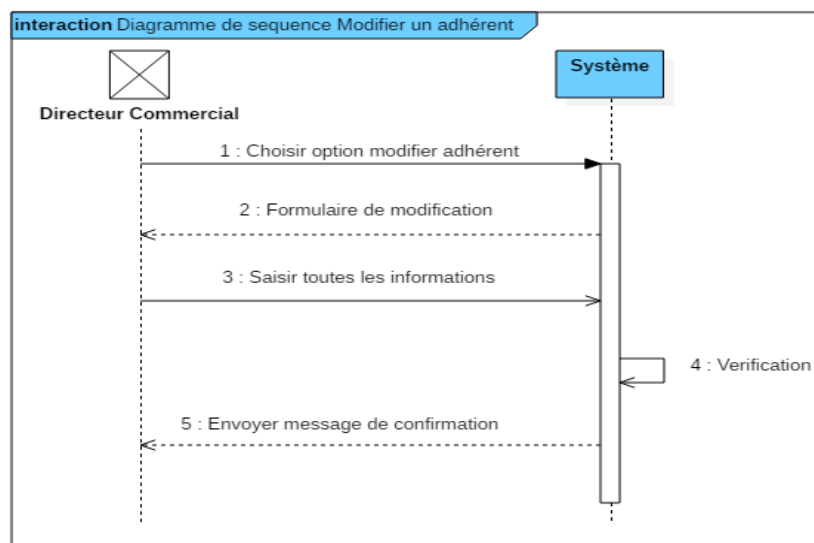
interaction Diagramme de sequence Modifier un adhérent

Directeur Commercial

Système

1 : Choisir option modifier adhérent

2 : Formulaire de modification

3 : Saisir toutes les informations

4 : Verification

5 : Envoyer message de confirmation